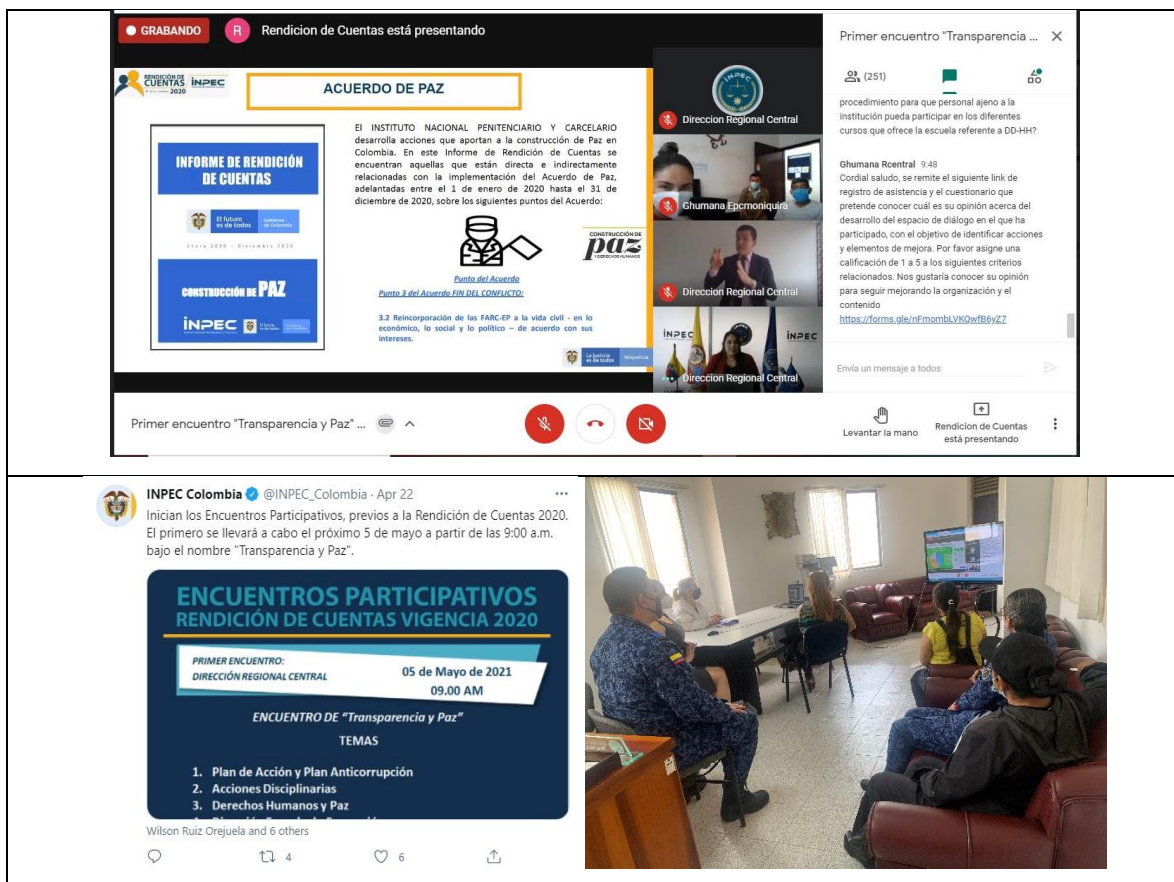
GRABANDO R Rendicion de Cuentas está presentando

RENDICIÓN DE CUENTAS INPEC 2020

ACUERDO DE PAZ

INFORME DE RENDICIÓN DE CUENTAS

El futuro es de todos

Enero 2020 - Diciembre 2020

CONSTRUCCIÓN DE PAZ

INPEC

El INSTITUTO NACIONAL PENITENCIARIO Y CARCELARIO desarrolla acciones que aportan a la construcción de Paz en Colombia. En este Informe de Rendición de Cuentas se encuentran aquellas que están directa e indirectamente relacionadas con la implementación del Acuerdo de Paz, adelantadas entre el 1 de enero de 2020 hasta el 31 de diciembre de 2020, sobre los siguientes puntos del Acuerdo:

CONSTRUCCIÓN DE paz

Punto del Acuerdo
Punto 3 del Acuerdo FIN DEL CONFLICTO:

3.2 Reincorporación de las FARC-EP a la vida civil - en lo económico, lo social y lo político – de acuerdo con sus intereses.

La justicia es de todos

Direccion Regional Central
Ghumana Epcmoniquira
Direccion Regional Central
INPEC
Direccion Regional Central

Primer encuentro "Transparencia ...

(251)

procedimiento para que personal ajeno a la institución pueda participar en los diferentes cursos que ofrece la escuela referente a DD-HH?

Ghumana Rcentral 9:48
Cordial saludo, se remite el siguiente link de registro de asistencia y el cuestionario que pretende conocer cuál es su opinión acerca del desarrollo del espacio de diálogo en el que ha participado, con el objetivo de identificar acciones y elementos de mejora. Por favor asigne una calificación de 1 a 5 a los siguientes criterios relacionados. Nos gustaría conocer su opinión para seguir mejorando la organización y el contenido
https://forms.gle/nFmombLVKQwfB6yZ7

Envía un mensaje a todos

Primer encuentro "Transparencia y Paz" ...

Levantar la mano

Rendicion de Cuentas está presentando

INPEC Colombia @INPEC_Colombia · Apr 22
Inician los Encuentros Participativos, previos a la Rendición de Cuentas 2020. El primero se llevará a cabo el próximo 5 de mayo a partir de las 9:00 a.m. bajo el nombre "Transparencia y Paz".

ENCUENTROS PARTICIPATIVOS
RENDICIÓN DE CUENTAS VIGENCIA 2020

PRIMER ENCUENTRO:
DIRECCIÓN REGIONAL CENTRAL

05 de Mayo de 2021
09.00 AM

ENCUENTRO DE "Transparencia y Paz"

TEMAS

1. Plan de Acción y Plan Anticorrupción
2. Acciones Disciplinarias
3. Derechos Humanos y Paz
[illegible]

Wilson Ruiz Orejuela and 6 others

4 6